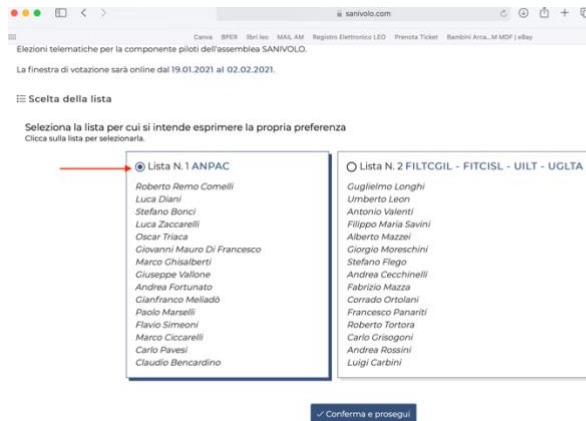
sanivolo.com

Canva BPER libri leo MAIL AM Registro Elettronico LEO Prenota Ticket Bambini Arca...M MDF | eBay

Elezioni telematiche per la componente piloti dell'assemblea SANIVOLO.

La finestra di votazione sarà online dal 19.01.2021 al 02.02.2021.

Scelta della lista

Seleziona la lista per cui si intende esprimere la propria preferenza
Clicca sulla lista per selezionarla.

Lista N. 1 ANPAC

Roberto Remo Comelli
Luca Diani
Stefano Bonci
Luca Zaccarelli
Oscar Triaca
Giovanni Mauro Di Francesco
Marco Ghisalberti
Giuseppe Vallone
Andrea Fortunato
Gianfranco Meliadò
Paolo Marselli
Flavio Simeoni
Marco Ciccarelli
Carlo Pavesi
Claudio Bencardino

Lista N. 2 FILTCGIL - FITCISL - UILT - UGLTA

Guglielmo Longhi
Umberto Leon
Antonio Valenti
Filippo Maria Savini
Alberto Mazzei
Giorgio Moreschini
Stefano Flego
Andrea Cecchinelli
Fabrizio Mazza
Corrado Ortolani
Francesco Panariti
Roberto Tortora
Carlo Grisogoni
Andrea Rossini
Luigi Carbini

✓ Conferma e prosegui